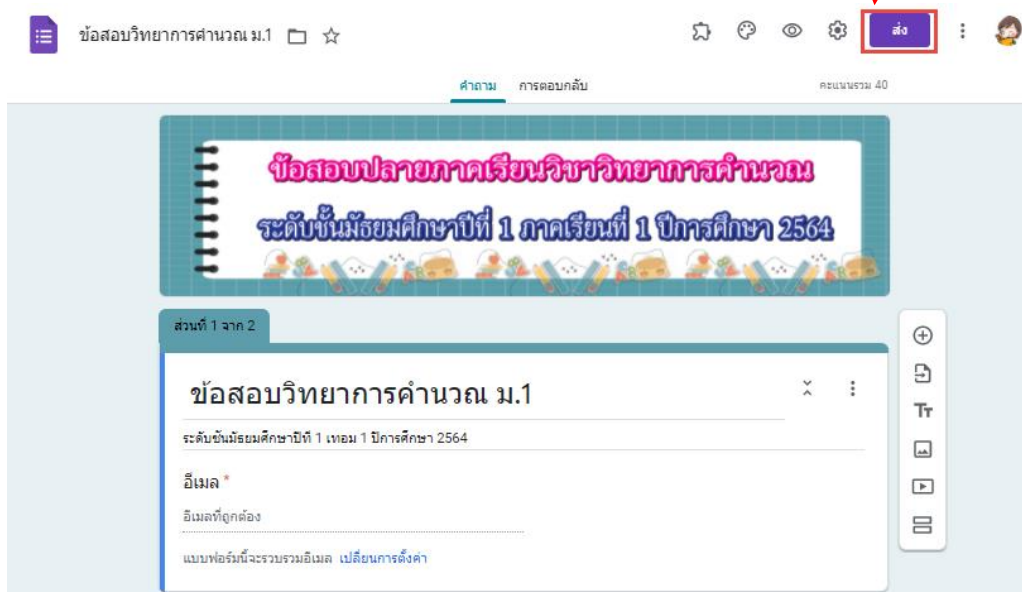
ข้อสอบวิทยาการคำนวณ ม.1

ส่ง

คำถาม การตอบกลับ

คะแนนรวม 40

ข้อสอบปลายภาคเรียนวิชาวิทยาการคำนวณ

ระดับชั้นมัธยมศึกษาปีที่ 1 ภาคเรียนที่ 1 ปีการศึกษา 2564

ส่วนที่ 1 จาก 2

ข้อสอบวิทยาการคำนวณ ม.1

ระดับชั้นมัธยมศึกษาปีที่ 1 เทอม 1 ปีการศึกษา 2564

อีเมล *

อีเมลที่ถูกต้อง

แบบฟอร์มนี้จะรวบรวมอีเมล เปลี่ยนการตั้งค่า